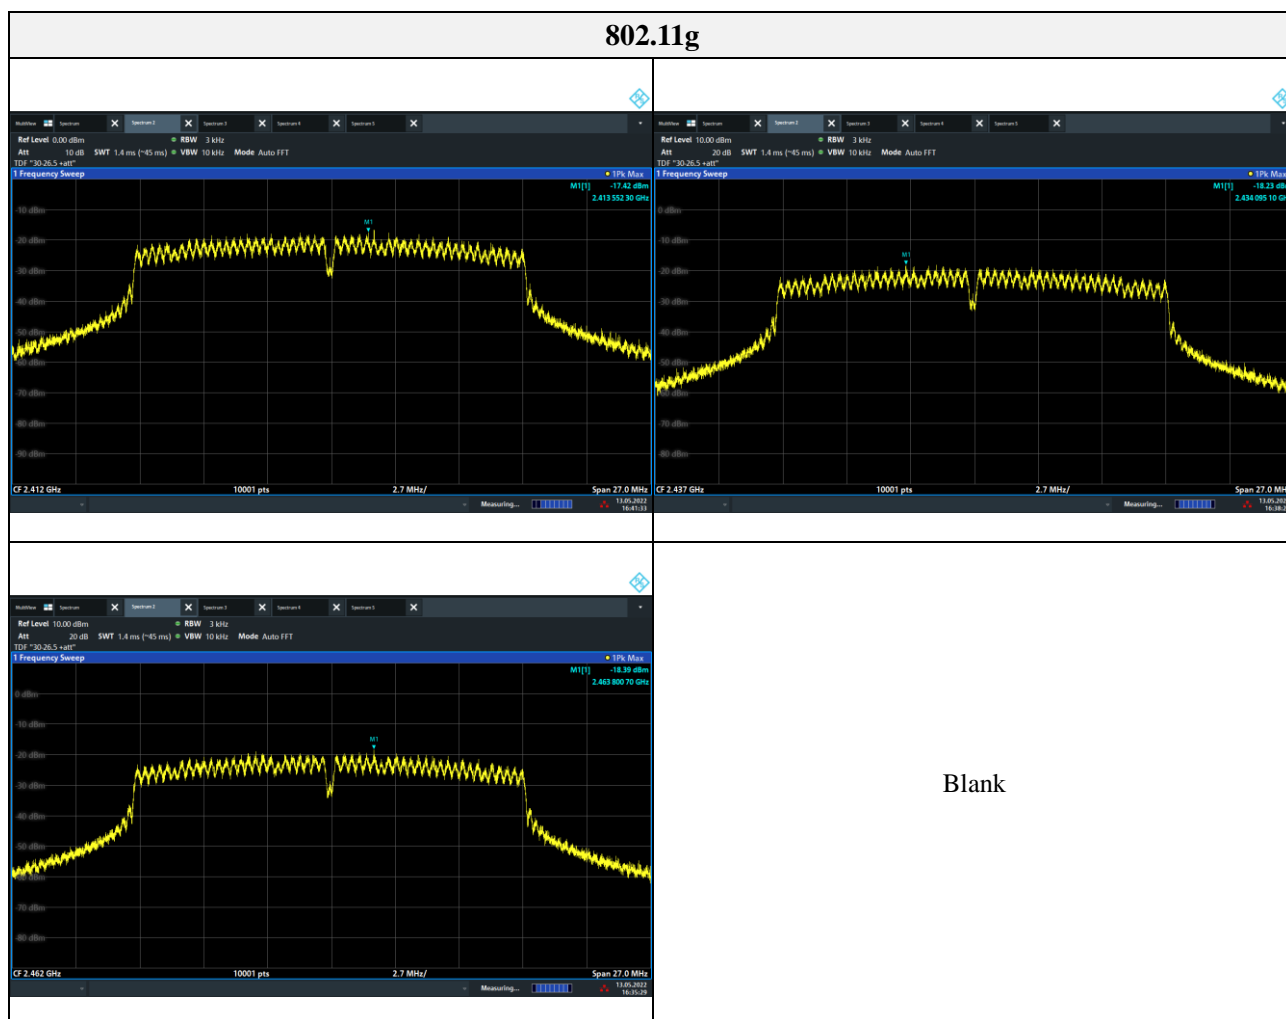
| 802.11g | |
|---|---|
| MultiView Spectrum Spectrum 2 Spectrum 3 Spectrum 4 Spectrum 5<br>Ref Level 0.00 dBm RBW 3 kHz<br>Att 10 dB SWT 1.4 ms (~45 ms) VBW 10 kHz Mode Auto FFT<br>TDF "30-26.5 +att"<br>1 Frequency Sweep 1Pk Max<br>M1[1] -17.42 dBm 2.413 552 30 GHz<br>-10 dBm -20 dBm -30 dBm -40 dBm -50 dBm -60 dBm -70 dBm -80 dBm -90 dBm<br>M1<br>CF 2.412 GHz 10001 pts 2.7 MHz/ Span 27.0 MHz<br>Measuring... 13.05.2022 16:41:33 | MultiView Spectrum Spectrum 2 Spectrum 3 Spectrum 4 Spectrum 5<br>Ref Level 10.00 dBm RBW 3 kHz<br>Att 20 dB SWT 1.4 ms (~45 ms) VBW 10 kHz Mode Auto FFT<br>TDF "30-26.5 +att"<br>1 Frequency Sweep 1Pk Max<br>M1[1] -18.23 dB 2.434 095 10 G<br>0 dBm -10 dBm -20 dBm -30 dBm -40 dBm -50 dBm -60 dBm -70 dBm -80 dBm<br>M1<br>CF 2.437 GHz 10001 pts 2.7 MHz/ Span 27.0 MH<br>Measuring... 13.05.202 16:38 |
| MultiView Spectrum Spectrum 2 Spectrum 3 Spectrum 4 Spectrum 5<br>Ref Level 10.00 dBm RBW 3 kHz<br>Att 20 dB SWT 1.4 ms (~45 ms) VBW 10 kHz Mode Auto FFT<br>TDF "30-26.5 +att"<br>1 Frequency Sweep 1Pk Max<br>M1[1] -18.39 dBm 2.463 800 70 GHz<br>0 dBm -10 dBm -20 dBm -30 dBm -40 dBm -50 dBm -60 dBm -70 dBm -80 dBm<br>M1<br>CF 2.462 GHz 10001 pts 2.7 MHz/ Span 27.0 MHz<br>Measuring... 13.05.2022 16:35:29 | Blank |